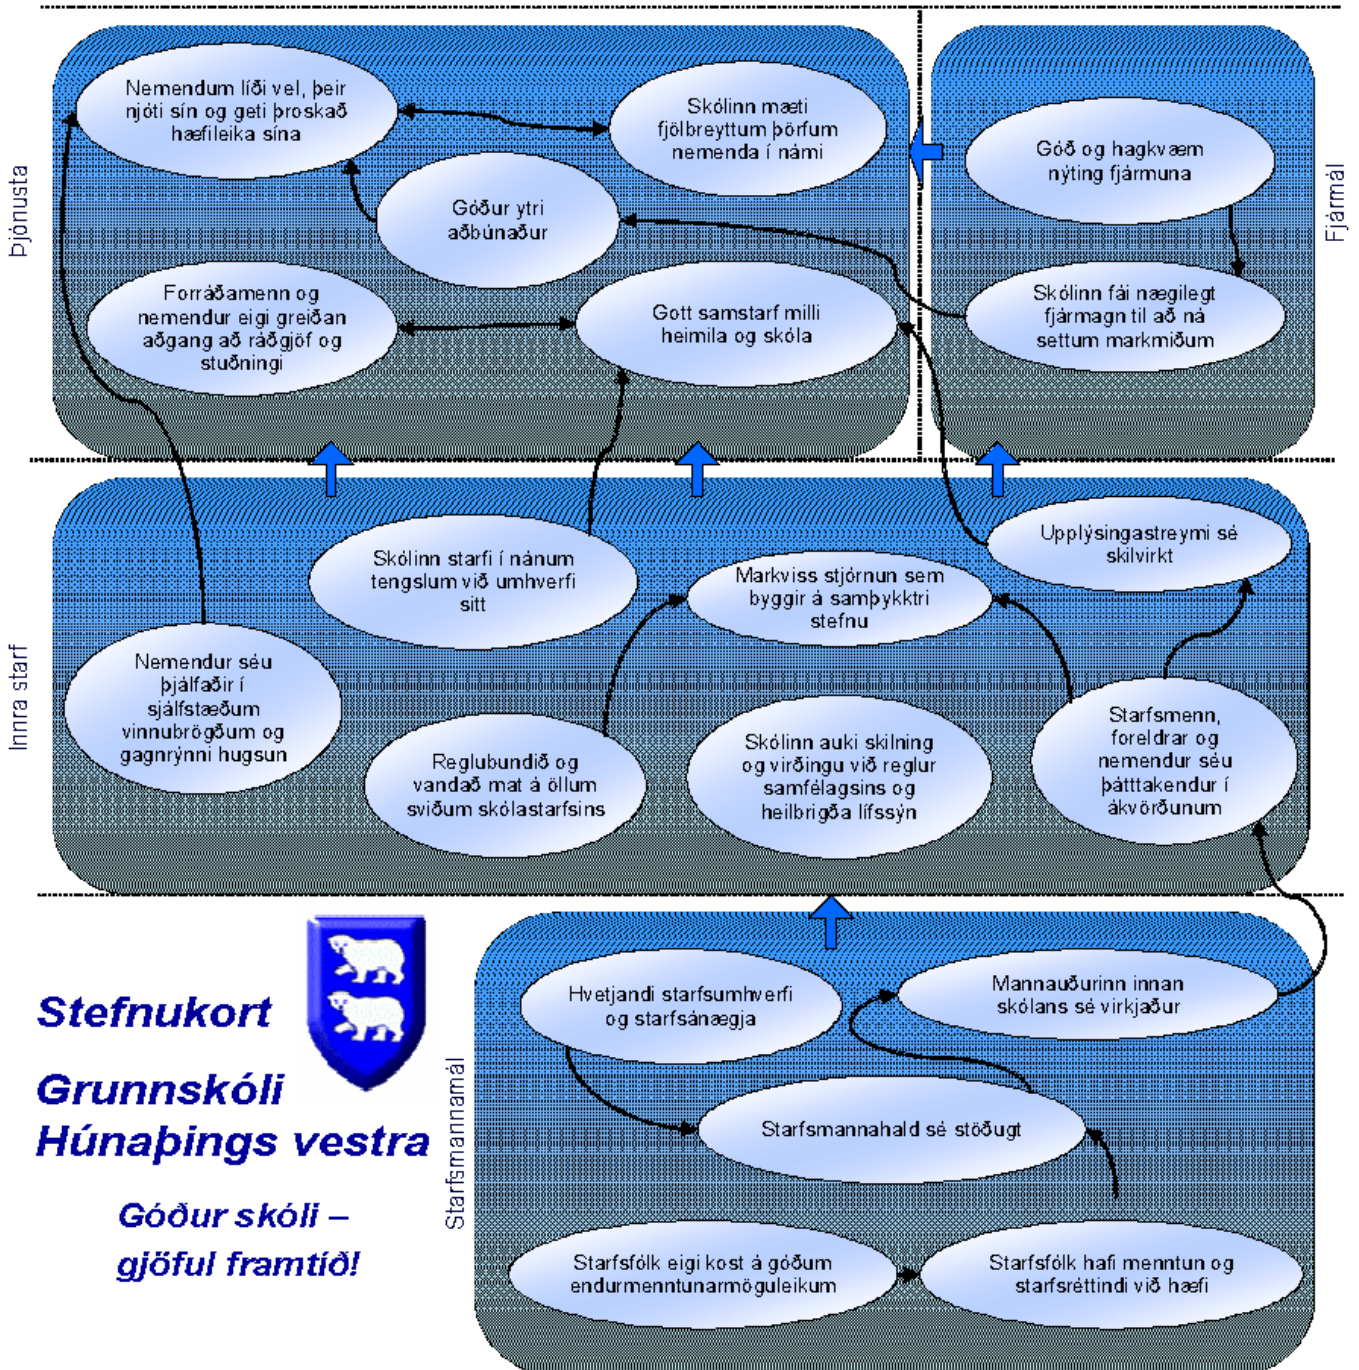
Þjónusta

Nemendum líði vel, þeir njóti sín og geti þroskað hæfileika sína

Skólinn mæti fjölbreyttum þörfum nemenda í námi

Góður ytri aðbúnaður

Forráðamenn og nemendur eigi greiðan aðgang að ráðgjöf og stuðningi

Gott samstarf milli heimila og skóla

Fjármál

Góð og hagkvæm nýting fjármuna

Skólinn fái nægilegt fjármagn til að ná settum markmiðum

Innra starf

Skólinn starfi í nánum tengslum við umhverfi sitt

Markviss stjórnun sem byggir á samþykktri stefnu

Upplýsingastreymi sé skilvirkt

Nemendur séu þjálfaðir í sjálfstæðum vinnubrögðum og gagnrýnni hugsun

Reglubundið og vandað mat á öllum sviðum skólastarfsins

Skólinn auki skilning og virðingu við reglur samfélagsins og heilbrigða lífssýn

Starfsmenn, foreldrar og nemendur séu þátttakendur í ákvörðunum

Stefnukort

Grunnskóli Húnaþings vestra

Góður skóli – gjöful framtíð!

Starfsmannamál

Hvetjandi starfsumhverfi og starfsánægja

Mannauðurinn innan skólans sé virkjaður

Starfsmannahald sé stöðugt

Starfsfólk eigi kost á góðum endurmenntunarmöguleikum

Starfsfólk hafi menntun og starfsréttindi við hæfi